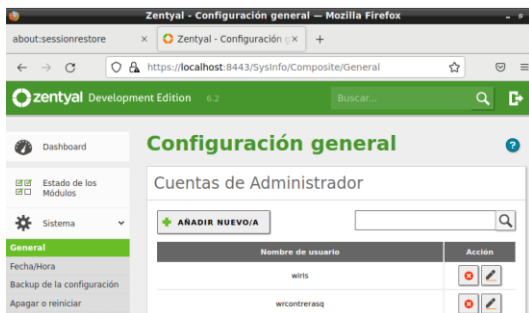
Zentyal - Configuración general — Mozilla Firefox

about:sessionrestore ×
Zentyal - Configuración g ×
+

https://localhost:8443/SysInfo/Composite/General

zentyal Development Edition 6.2
Buscar...

Dashboard

Estado de los Módulos

Sistema

General
Fecha/Hora
Backup de la configuración
Apagar o reiniciar

Configuración general

Cuentas de Administrador

AÑADIR NUEVO/A

| Nombre de usuario | Acción |
|---|---|
| wiris | |
| wrcontrerasq | |